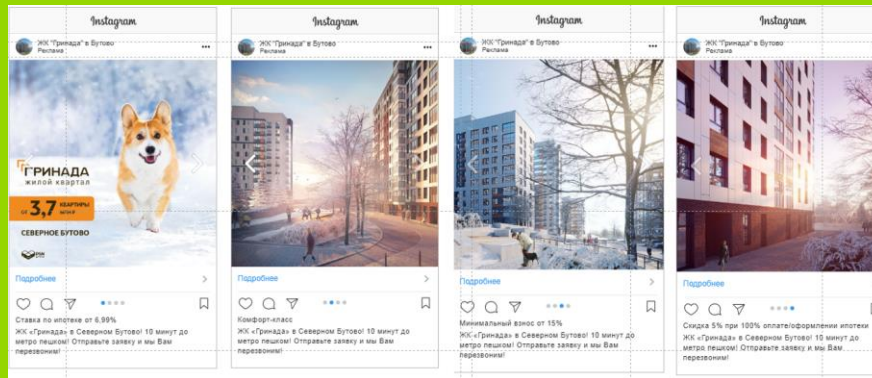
Instagram

ЖК "Гринада" в Бутово
Реклама

ГРИНАДА
жилой квартал

от 3,7 КВАРТИРЫ млн.₽

СЕВЕРНОЕ БУТОВО

Подробнее

Ставка по ипотеке от 6,99%
ЖК «Гринада» в Северном Бутово! 10 минут до метро пешком! Отправьте заявку и мы Вам перезвоним!

Instagram

ЖК "Гринада" в Бутово
Реклама

Подробнее

Комфорт-класс
ЖК «Гринада» в Северном Бутово! 10 минут до метро пешком! Отправьте заявку и мы Вам перезвоним!

Instagram

ЖК "Гринада" в Бутово
Реклама

Подробнее

Минимальный взнос от 15%
ЖК «Гринада» в Северном Бутово! 10 минут до метро пешком! Отправьте заявку и мы Вам перезвоним!

Instagram

ЖК "Гринада" в Бутово
Реклама

Подробнее

Скидка 5% при 100% оплате/оформлении ипотеки
ЖК «Гринада» в Северном Бутово! 10 минут до метро пешком! Отправьте заявку и мы Вам перезвоним!